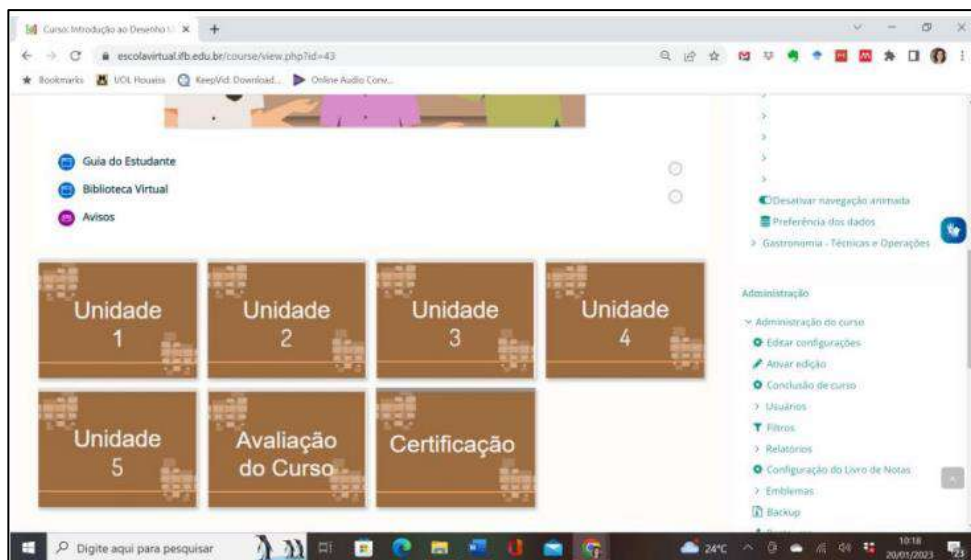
Curso: Introdução ao Desenho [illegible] ×

escolavirtual.ifb.edu.br/course/view.php?id=43

Bookmarks UOL Houaiss KeepVid Download... Online Audio Conv...

Guia do Estudante

Biblioteca Virtual

Avisos

Unidade 1

Unidade 2

Unidade 3

Unidade 4

Unidade 5

Avaliação do Curso

Certificação

Desativar navegação animada

Preferência dos dados

> Gastronomia - Técnicas e Operações

Administração

Administração do curso

Editar configurações

Ativar edição

Conclusão de curso

> Usuários

Filtros

> Relatórios

Configuração do Livro de Notas

> Emblemas

Backup

Digite aqui para pesquisar

24°C

10:18
20/01/2023